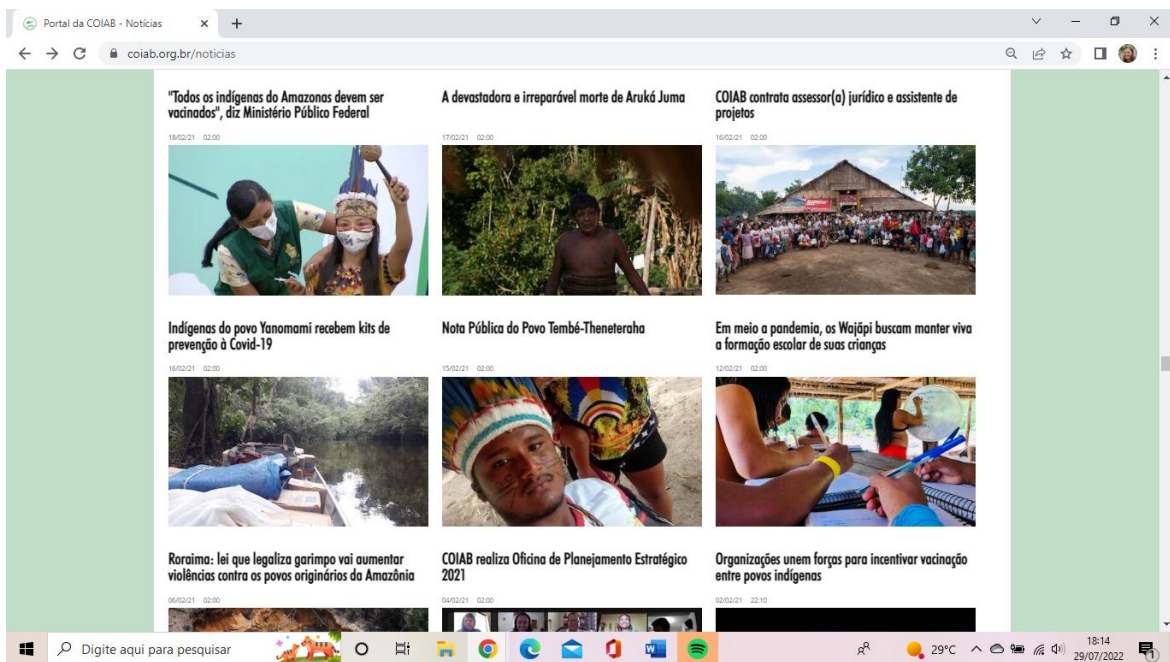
Portal da COIAB - Notícias

coiab.org.br/noticias

"Todos os indígenas do Amazonas devem ser vacinados", diz Ministério Público Federal

18/02/21 02:00

A devastadora e irreparável morte de Aruká Juma

17/02/21 02:00

COIAB contrata assessor(a) jurídico e assistente de projetos

16/02/21 02:00

Indígenas do povo Yanomami recebem kits de prevenção à Covid-19

16/02/21 02:00

Nota Pública do Povo Tembé-Theneteraha

15/02/21 02:00

Em meio a pandemia, os Wajãpi buscam manter viva a formação escolar de suas crianças

12/02/21 02:00

Roraima: lei que legaliza garimpo vai aumentar violências contra os povos originários da Amazônia

06/02/21 02:00

COIAB realiza Oficina de Planejamento Estratégico 2021

04/02/21 02:00

Organizações unem forças para incentivar vacinação entre povos indígenas

02/02/21 22:10

Digite aqui para pesquisar

29°C

18:14
29/07/2022